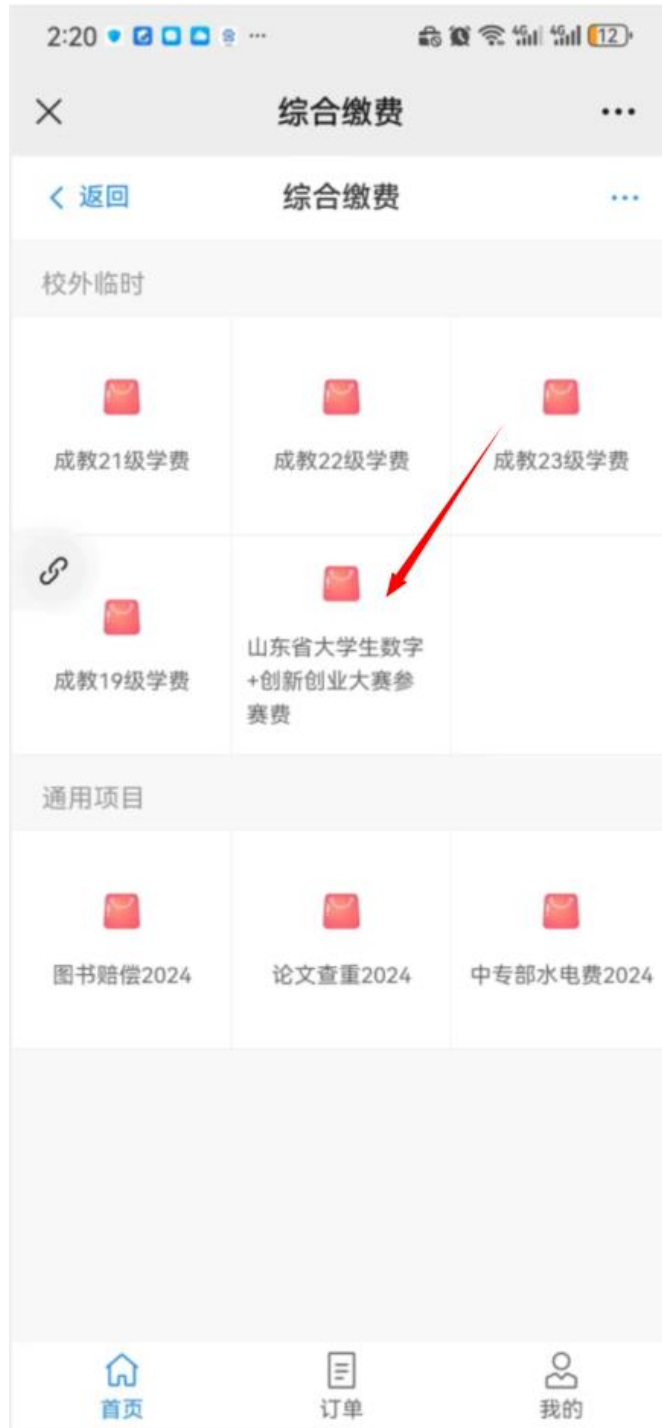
2:20 ··· 12

综合缴费

< 返回 综合缴费 ···

校外临时

成教21级学费

成教22级学费

成教23级学费

成教19级学费

山东省大学生数字+创新创业大赛参赛费

通用项目

图书赔偿2024

论文查重2024

中专部水电费2024

首页 订单 我的